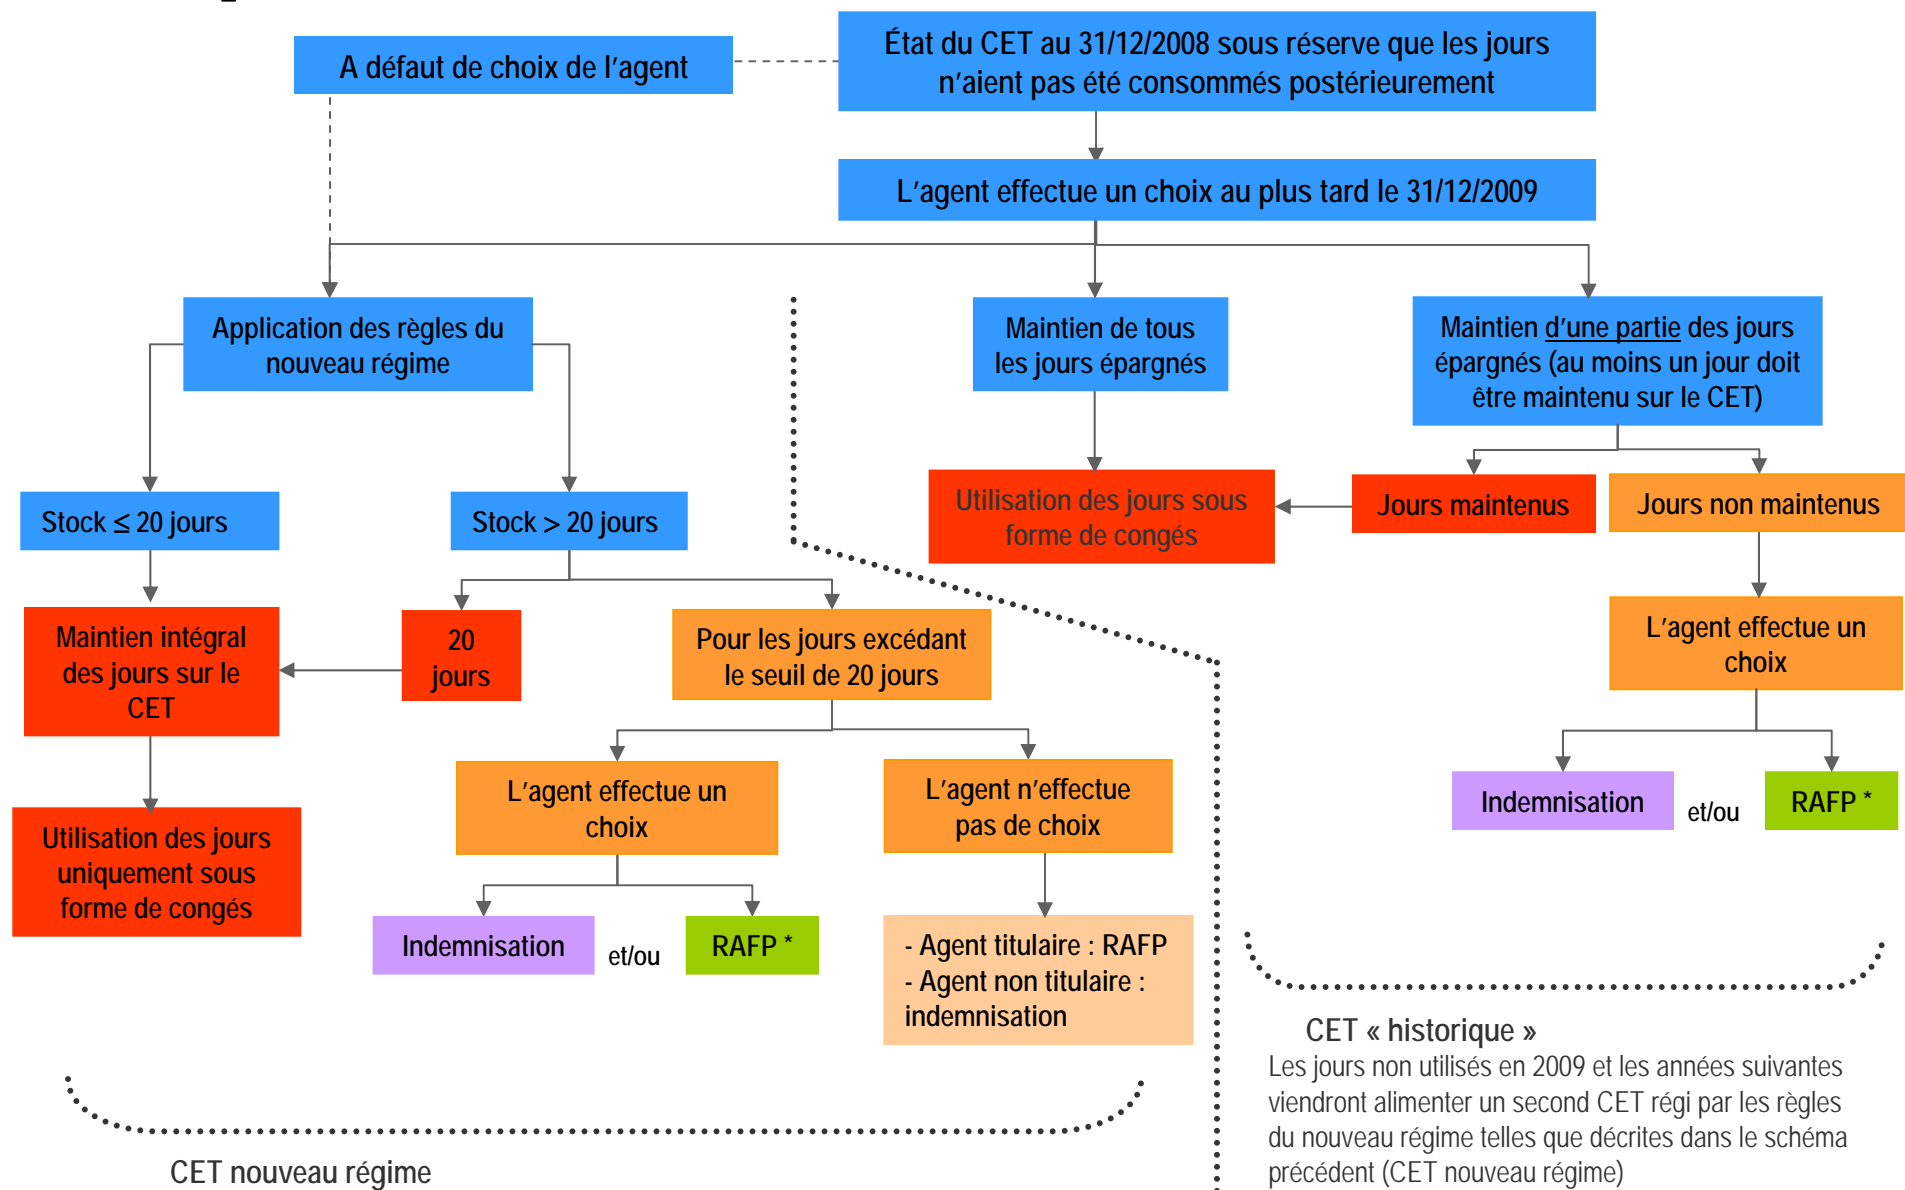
État du CET au 31/12/2008 sous réserve que les jours n'aient pas été consommés postérieurement

A défaut de choix de l'agent

L'agent effectue un choix au plus tard le 31/12/2009

Application des règles du nouveau régime

Maintien de tous les jours épargnés

Maintien d'une partie des jours épargnés (au moins un jour doit être maintenu sur le CET)

Stock ≤ 20 jours

Stock > 20 jours

Utilisation des jours sous forme de congés

Jours maintenus

Jours non maintenus

Maintien intégral des jours sur le CET

20 jours

Pour les jours excédant le seuil de 20 jours

L'agent effectue un choix

Utilisation des jours uniquement sous forme de congés

L'agent effectue un choix

L'agent n'effectue pas de choix

Indemnisation

et/ou

RAFP *

Indemnisation

et/ou

RAFP *

- Agent titulaire : RAFP
- Agent non titulaire : indemnisation

CET « historique »
Les jours non utilisés en 2009 et les années suivantes viendront alimenter un second CET régi par les règles du nouveau régime telles que décrites dans le schéma précédent (CET nouveau régime)

CET nouveau régime